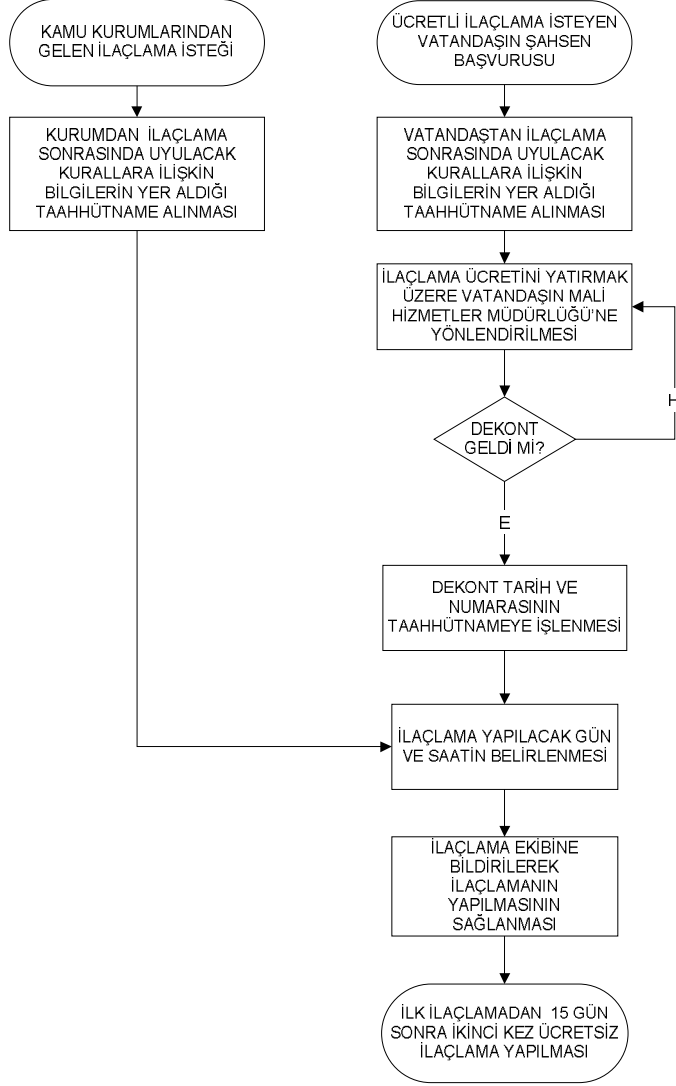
KAMU KURUMLARINDAN GELEN İLAÇLAMA İSTEĞİ

KURUMDAN İLAÇLAMA SONRASINDA UYULACAK KURALLARA İLİŞKİN BİLGİLERİN YER ALDIĞI TAAHHÜTNAME ALINMASI

ÜCRETLİ İLAÇLAMA İSTEYEN VATANDAŞIN ŞAHSEN BAŞVURUSU

VATANDAŞTAN İLAÇLAMA SONRASINDA UYULACAK KURALLARA İLİŞKİN BİLGİLERİN YER ALDIĞI TAAHHÜTNAME ALINMASI

İLAÇLAMA ÜCRETİNİ YATIRMAK ÜZERE VATANDAŞIN MALİ HİZMETLER MÜDÜRLÜĞÜ'NE YÖNLENDİRİLMESİ

H

DEKONT GELDİ Mİ?

E

DEKONT TARİH VE NUMARASININ TAAHHÜTNAMEYE İŞLENMESİ

İLAÇLAMA YAPILACAK GÜN VE SAATİN BELİRLENMESİ

İLAÇLAMA EKİBİNE BİLDİRİLEREK İLAÇLAMANIN YAPILMASININ SAĞLANMASI

İLK İLAÇLAMADAN 15 GÜN SONRA İKİNCİ KEZ ÜCRETSİZ İLAÇLAMA YAPILMASI